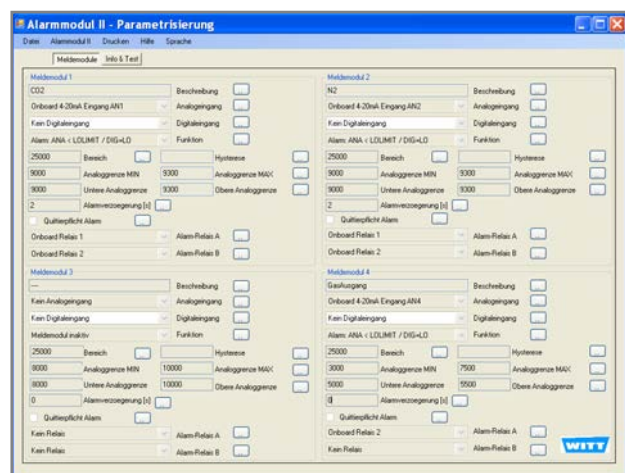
Alarmmodul II - Parametrisierung

Datei Alarmmodul II Drucken Hilfe Sprache

Meldemodule Info & Test

Meldemodul 1

CO2 Beschreibung ...

Onboard 4-20mA Eingang AN1 Analogeingang ...

Kein Digitaleingang Digitaleingang ...

Alarm: ANA < LOLIMIT / DIG=LO Funktion ...

25000 Bereich ... Hysterese ...

9000 Analoggrenze MIN 9300 Analoggrenze MAX ...

9000 Untere Analoggrenze 9300 Obere Analoggrenze ...

2 Alarmverzoegerung [s] ...

Quittierpflicht Alarm ...

Onboard Relais 1 Alarm-Relais A ...

Onboard Relais 2 Alarm-Relais B ...

Meldemodul 2

N2 Beschreibung ...

Onboard 4-20mA Eingang AN2 Analogeingang ...

Kein Digitaleingang Digitaleingang ...

Alarm: ANA < LOLIMIT / DIG=LO Funktion ...

25000 Bereich ... Hysterese ...

9000 Analoggrenze MIN 9300 Analoggrenze MAX ...

9000 Untere Analoggrenze 9300 Obere Analoggrenze ...

2 Alarmverzoegerung [s] ...

Quittierpflicht Alarm ...

Onboard Relais 1 Alarm-Relais A ...

Onboard Relais 2 Alarm-Relais B ...

Meldemodul 3

--- Beschreibung ...

Kein Analogeingang Analogeingang ...

Kein Digitaleingang Digitaleingang ...

Meldemodul inaktiv Funktion ...

25000 Bereich ... Hysterese ...

8000 Analoggrenze MIN 10000 Analoggrenze MAX ...

8000 Untere Analoggrenze 10000 Obere Analoggrenze ...

0 Alarmverzoegerung [s] ...

Quittierpflicht Alarm ...

Kein Relais Alarm-Relais A ...

Kein Relais Alarm-Relais B ...

Meldemodul 4

GasAusgang Beschreibung ...

Onboard 4-20mA Eingang AN4 Analogeingang ...

Kein Digitaleingang Digitaleingang ...

Alarm: ANA < LOLIMIT / DIG=LO Funktion ...

25000 Bereich ... Hysterese ...

3000 Analoggrenze MIN 7500 Analoggrenze MAX ...

5000 Untere Analoggrenze 5500 Obere Analoggrenze ...

0 Alarmverzoegerung [s] ...

Quittierpflicht Alarm ...

Onboard Relais 2 Alarm-Relais A ...

Kein Relais Alarm-Relais B ...

WITT